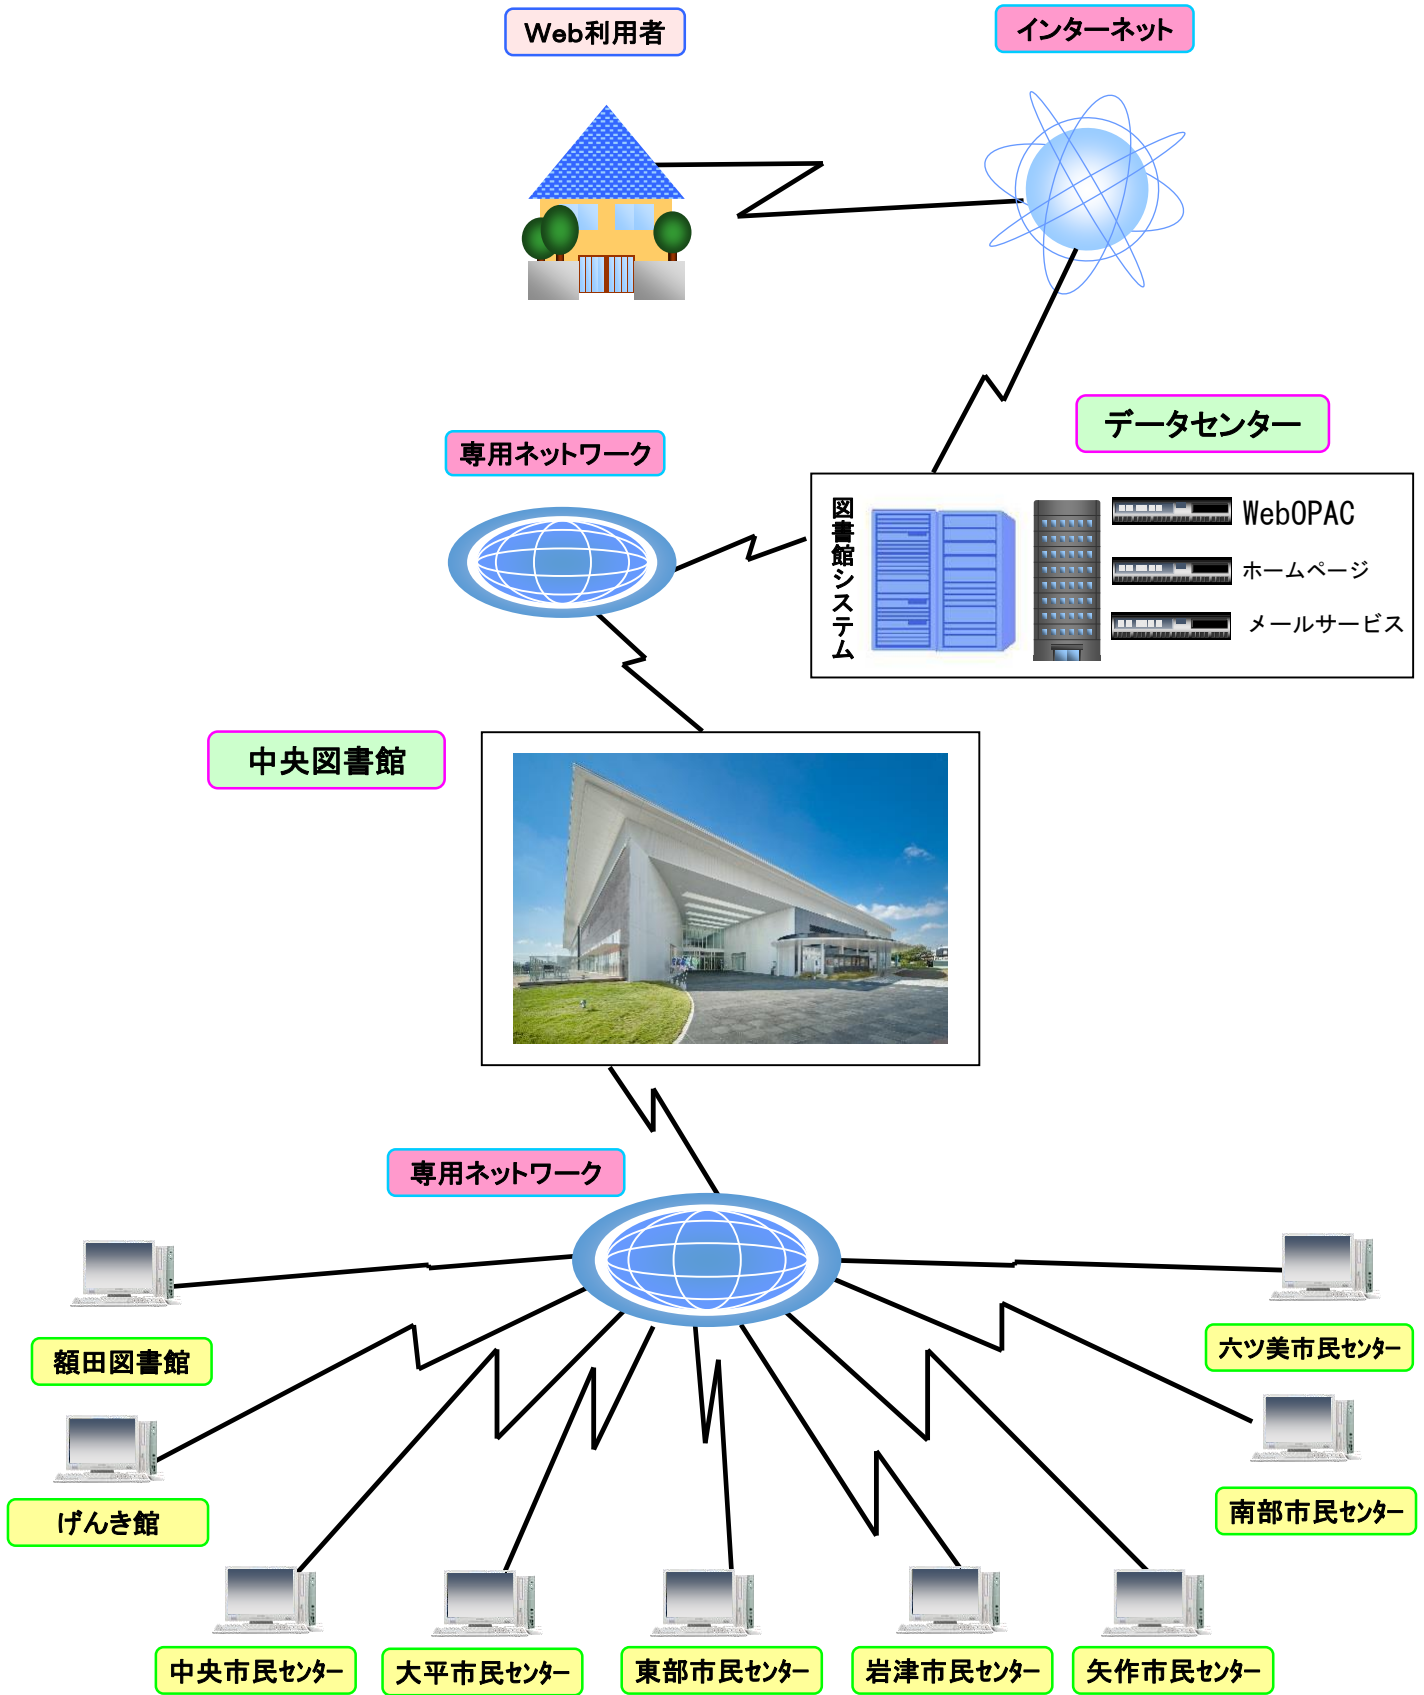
Web利用者

インターネット

データセンター

専用ネットワーク

図書館システム

WebOPAC

ホームページ

メールサービス

中央図書館

専用ネットワーク

額田図書館

げんき館

六ツ美市民センター

南部市民センター

中央市民センター

大平市民センター

東部市民センター

岩津市民センター

矢作市民センター